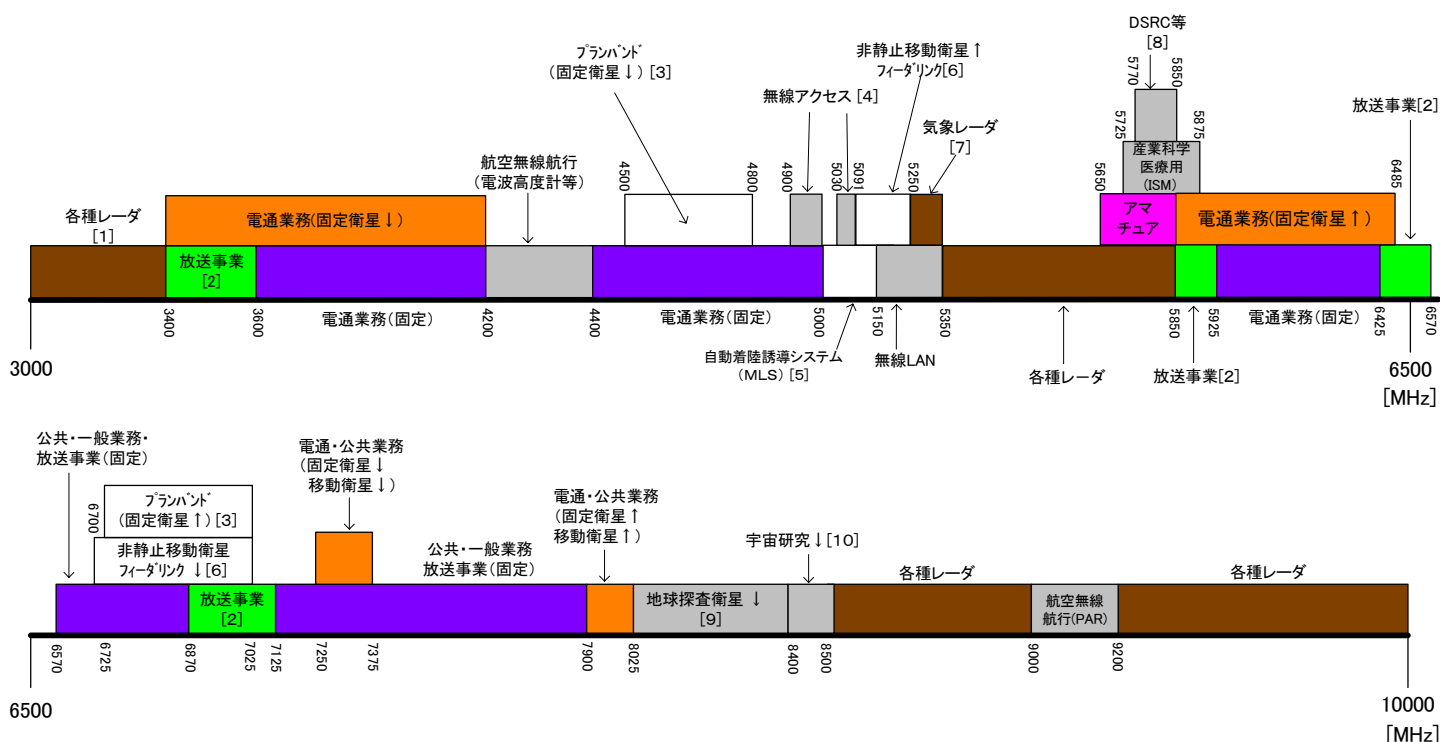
DSRC等
[8]
5770
5850
ﾌﾟﾗﾝﾊﾞﾝﾄﾞ
（固定衛星↓）[3]
非静止移動衛星↑
ﾌｨｰﾀﾞﾘﾝｸ[6]
無線アクセス [4]
気象レーダ
[7]
5725
5875
産業科学
医療用
(ISM)
放送事業[2]
航空無線航行
（電波高度計等）
4500
4800
4900
5030
5091
5250
5650
6485
各種レーダ
[1]
電通業務(固定衛星↓)
アマチュア
電通業務(固定衛星↑)
放送事業
[2]
3400
3600
電通業務（固定）
4200
4400
電通業務（固定）
5000
5150
5350
5850
5925
電通業務（固定）
6425
6570
自動着陸誘導システム
（MLS）[5]
無線LAN
各種レーダ
放送事業[2]
3000
6500
[MHz]

公共・一般業務・
放送事業（固定）
ﾌﾟﾗﾝﾊﾞﾝﾄﾞ
（固定衛星↑）[3]
6700
非静止移動衛星
ﾌｨｰﾀﾞﾘﾝｸ ↓[6]
電通・公共業務
（固定衛星↓
移動衛星↓）
公共・一般業務
放送事業（固定）
電通・公共業務
（固定衛星↑
移動衛星↑）
宇宙研究↓[10]
各種レーダ
各種レーダ
放送事業
[2]
地球探査衛星 ↓
[9]
航空無線
航行(PAR)
6570
6725
6870
7025
7125
7250
7375
7900
8025
8400
8500
9000
9200
6500
10000
[MHz]